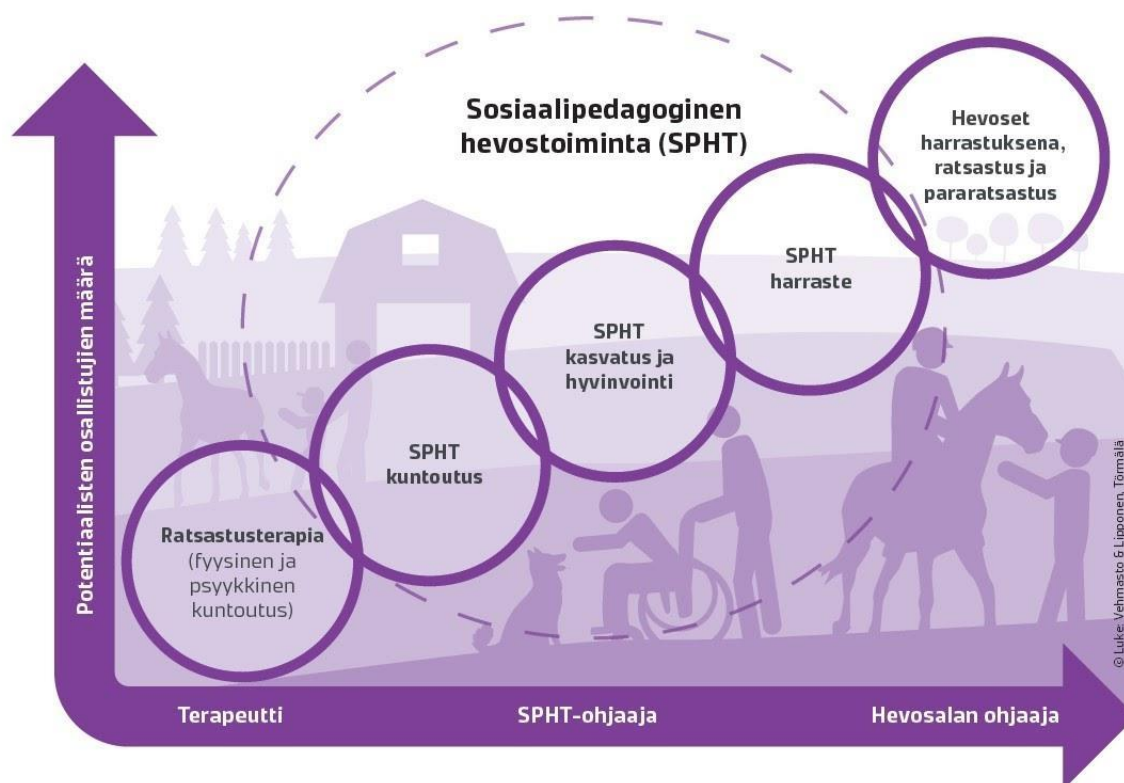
Sosiaalipedagoginen hevostoiminta (SPHT)

Potentiaalisten osallistujien määrä

Ratsastusterapia (fyysinen ja psyykkinen kuntoutus)

SPHT kuntoutus

SPHT kasvatus ja hyvinvointi

SPHT harraste

Hevoset harrastuksena, ratsastus ja pararatsastus

Terapeutti

SPHT-ohjaaja

Hevosalan ohjaaja

© Luke, Vehmasto & Lipponen, Tormälä